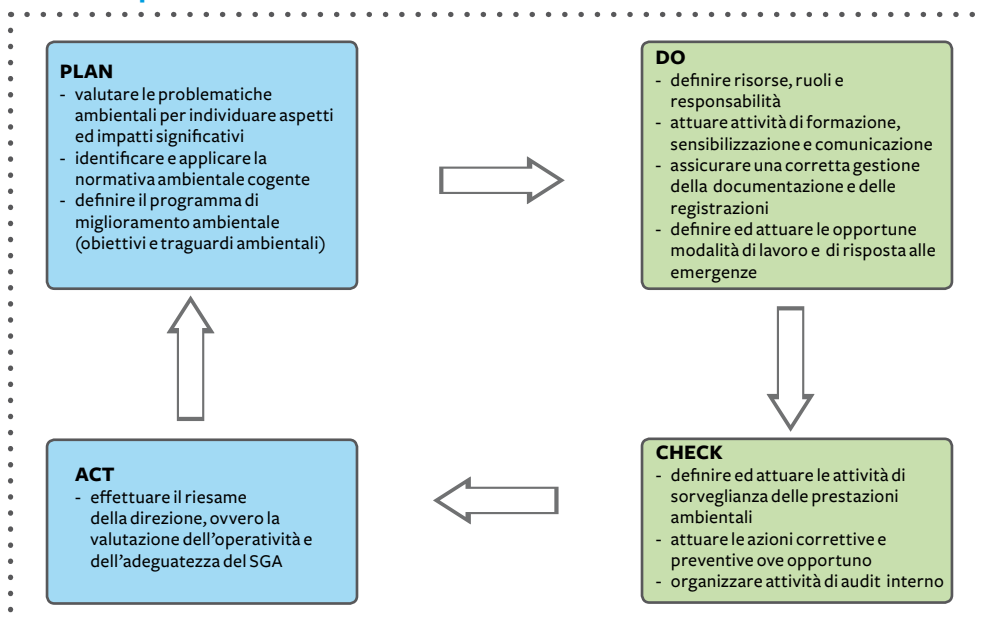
PLAN
- valutare le problematiche ambientali per individuare aspetti ed impatti significativi
- identificare e applicare la normativa ambientale cogente
- definire il programma di miglioramento ambientale (obiettivi e traguardi ambientali)

DO
- definire risorse, ruoli e responsabilità
- attuare attività di formazione, sensibilizzazione e comunicazione
- assicurare una corretta gestione della documentazione e delle registrazioni
- definire ed attuare le opportune modalità di lavoro e di risposta alle emergenze

CHECK
- definire ed attuare le attività di sorveglianza delle prestazioni ambientali
- attuare le azioni correttive e preventive ove opportuno
- organizzare attività di audit interno

ACT
- effettuare il riesame della direzione, ovvero la valutazione dell'operatività e dell'adeguatezza del SGA